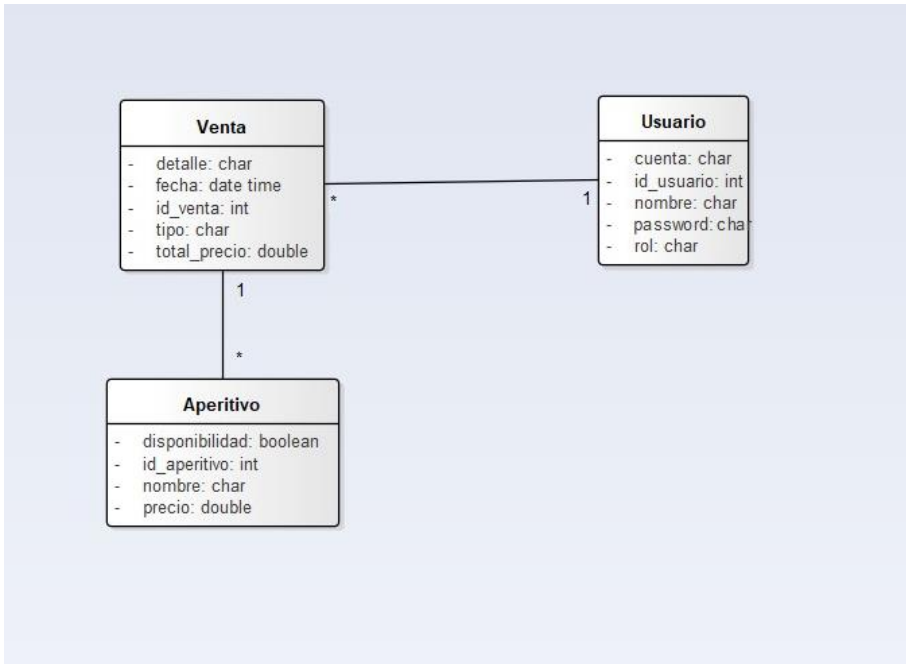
Venta

- detalle: char
- fecha: date time
- id_venta: int
- tipo: char
- total_precio: double

Usuario

- cuenta: char
- id_usuario: int
- nombre: char
- password: char
- rol: char

*

1

1

*

Aperitivo

- disponibilidad: boolean
- id_aperitivo: int
- nombre: char
- precio: double